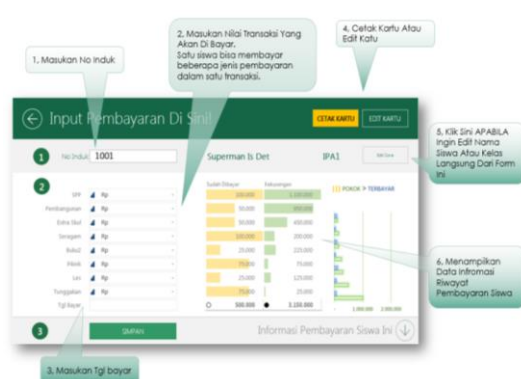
1. Masukan No Induk

2. Masukan Nilai Transaksi Yang Akan Di Bayar.
Satu siswa bisa membayar beberapa jenis pembayaran dalam satu transaksi.

4. Cetak Kartu Atau Edit Katu

Input Pembayaran Di Sini!

CETAK KARTU

EDIT KARTU

5. Klik Sini APABILA Ingin Edit Nama Siswa Atau Kelas Langsung Dan Form Ini

1

No Induk

1001

Superman Is Det

IPA1

Edit Data

2

SPP

Rp

Pembangunan

Rp

Extra Skul

Rp

Seragam

Rp

Buku2

Rp

Piknik

Rp

Les

Rp

Tunggakan

Rp

Tgl Bayar

Sudah Dibayar

Kekurangan

POKOK

TERBAYAR

100.000

1.100.000

50.000

950.000

50.000

450.000

100.000

200.000

25.000

225.000

75.000

75.000

25.000

125.000

75.000

75.000

500.000

3.150.000

1.000.000

2.000.000

6. Menampilkan Data Infromasi Riwayat Pembayaran Siswa

3

SIMPAN

Informasi Pembayaran Siswa Ini

3. Masukan Tgl bayar